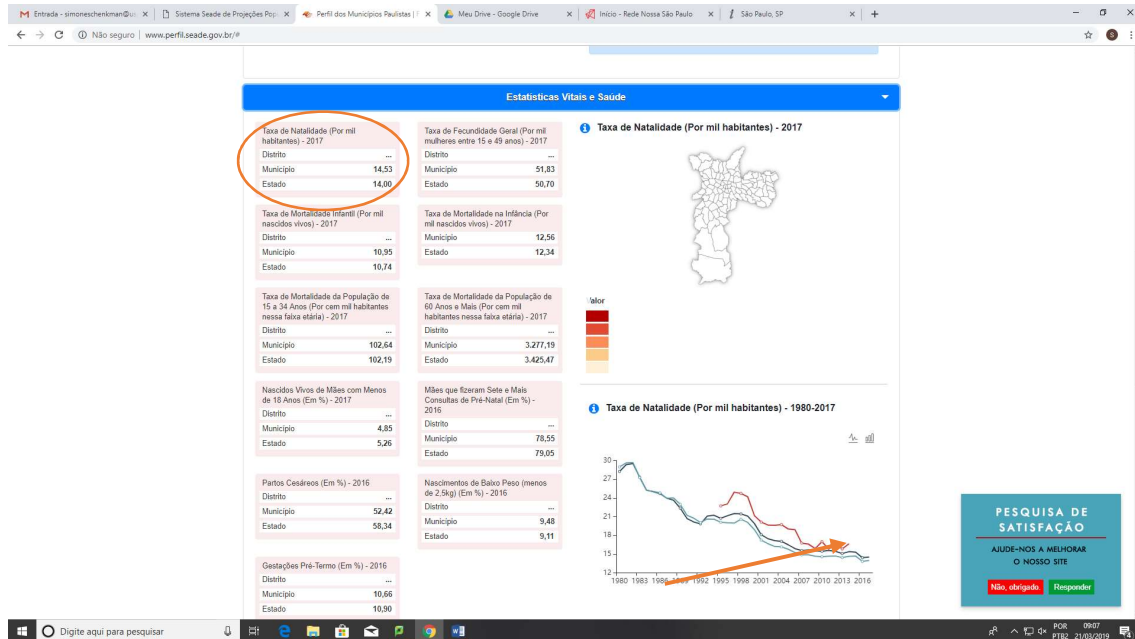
Entrada - simoneschenkman@u × | Sistema Seade de Projeções Pop × | Perfil dos Municípios Paulistas | × | Meu Drive - Google Drive × | Início - Rede Nossa São Paulo × | São Paulo, SP × | +

Não seguro | www.perfil.seade.gov.br/#

Estatísticas Vitais e Saúde

| Taxa de Natalidade (Por mil habitantes) - 2017 | |
|---|---|
| Distrito | ... |
| Município | 14,53 |
| Estado | 14,00 |

| Taxa de Fecundidade Geral (Por mil mulheres entre 15 e 49 anos) - 2017 | |
|---|---|
| Distrito | ... |
| Município | 51,83 |
| Estado | 50,70 |

| Taxa de Mortalidade Infantil (Por mil nascidos vivos) - 2017 | |
|---|---|
| Distrito | ... |
| Município | 10,95 |
| Estado | 10,74 |

| Taxa de Mortalidade na Infância (Por mil nascidos vivos) - 2017 | |
|---|---|
| Município | 12,56 |
| Estado | 12,34 |

| Taxa de Mortalidade da População de 15 a 34 Anos (Por cem mil habitantes nessa faixa etária) - 2017 | |
|---|---|
| Distrito | ... |
| Município | 102,64 |
| Estado | 102,19 |

| Taxa de Mortalidade da População de 60 Anos e Mais (Por cem mil habitantes nessa faixa etária) - 2017 | |
|---|---|
| Distrito | ... |
| Município | 3.277,19 |
| Estado | 3.425,47 |

| Nascidos Vivos de Mães com Menos de 18 Anos (Em %) - 2017 | |
|---|---|
| Distrito | ... |
| Município | 4,85 |
| Estado | 5,26 |

| Mães que fizeram Sete e Mais Consultas de Pré-Natal (Em %) - 2016 | |
|---|---|
| Distrito | ... |
| Município | 78,55 |
| Estado | 79,05 |

| Partos Cesáreos (Em %) - 2016 | |
|---|---|
| Distrito | ... |
| Município | 52,42 |
| Estado | 58,34 |

| Nascimentos de Baixo Peso (menos de 2,5kg) (Em %) - 2016 | |
|---|---|
| Distrito | ... |
| Município | 9,48 |
| Estado | 9,11 |

| Gestações Pré-Termo (Em %) - 2016 | |
|---|---|
| Distrito | ... |
| Município | 10,66 |
| Estado | 10,90 |

Taxa de Natalidade (Por mil habitantes) - 2017

Valor

Taxa de Natalidade (Por mil habitantes) - 1980-2017

30
27
24
21
18
15
12
1980 1983 1986 1989 1992 1995 1998 2001 2004 2007 2010 2013 2016

PESQUISA DE SATISFAÇÃO
AJUDE-NOS A MELHORAR O NOSSO SITE
Não, obrigado. Responder

Digite aqui para pesquisar
POR PTB2 09:07 21/03/2019